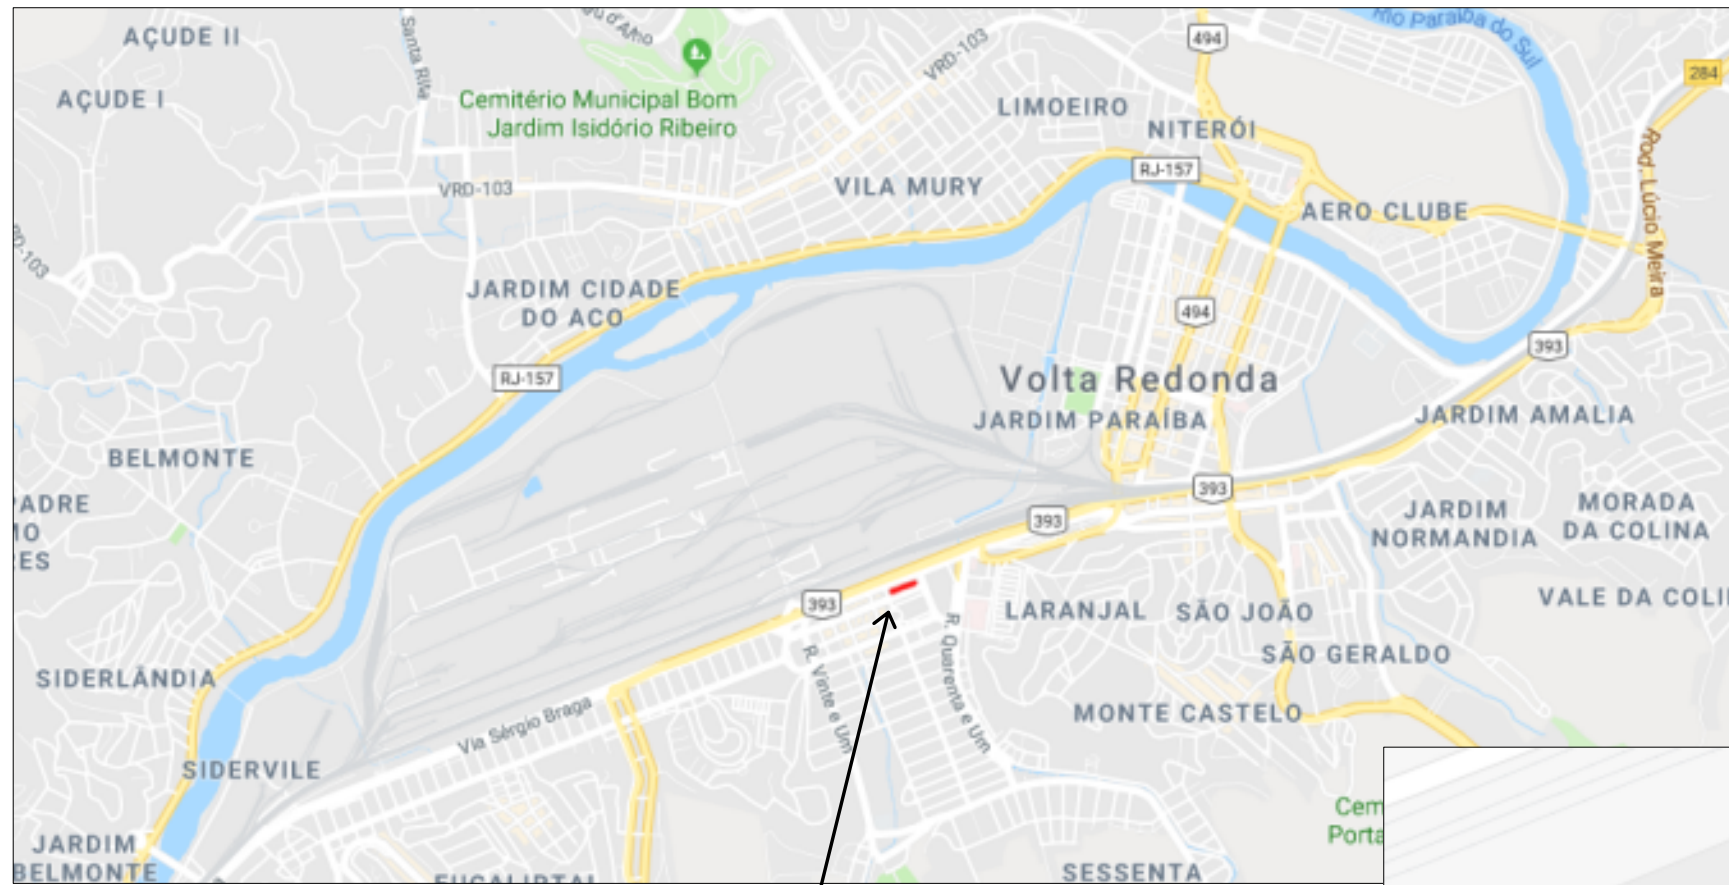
AÇUDE II

AÇUDE I

Santa Rita

Cemitério Municipal Bom Jardim Isidório Ribeiro

VRD-103

494

Rio Paraíba do Sul

284

LIMOEIRO

NITERÓI

VRD-103

RJ-157

VILA MURY

AERO CLUBE

Rod. Lúcio Meira

JARDIM CIDADE DO AÇO

494

393

RJ-157

Volta Redonda

JARDIM PARAÍBA

JARDIM AMALIA

BELMONTE

393

JARDIM NORMANDIA

MORADA DA COLINA

PADRE
IO
ES

393

393

LARANJAL

SÃO JOÃO

VALE DA COLI

R. Vinte e Um

R. Quarenta e Um

SÃO GERALDO

SIDERLÂNDIA

Via Sérgio Braga

MONTE CASTELO

SIDERVILE

Cem
Porta

JARDIM
BELMONTE

EUCALIPTAL

SESSENTA